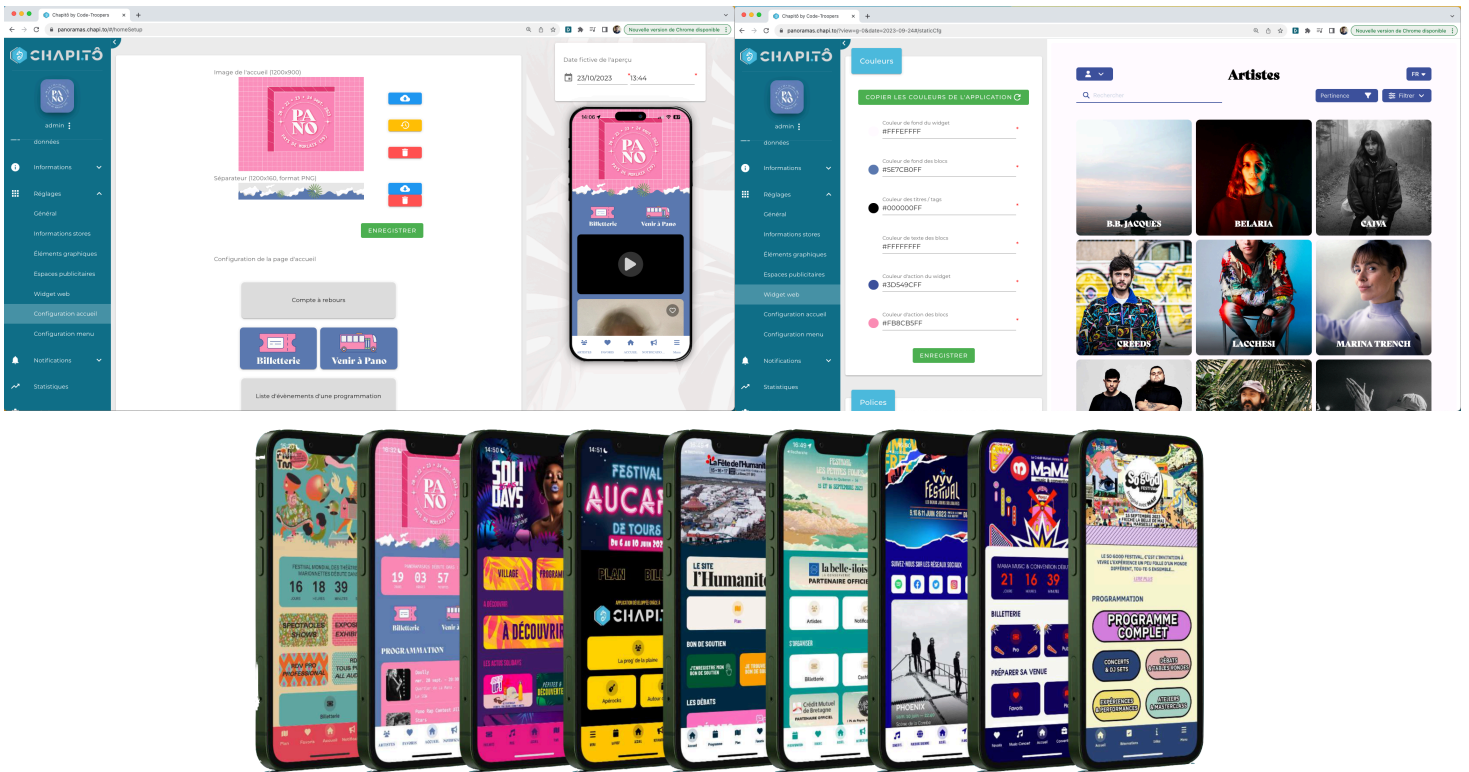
Chapitô by Code-Troopers
panoramas.chapi.to/#/homeSetup
Nouvelle version de Chrome disponible

CHAPITÔ
admin
données
Informations
Réglages
Général
Informations stores
Éléments graphiques
Espaces publicitaires
Widget web
Configuration accueil
Configuration menu
Notifications
Statistiques

Image de l'accueil (1200x900)
Séparateur (1200x160, format PNG)
ENREGISTRER
Configuration de la page d'accueil
Compte à rebours
Billetterie
Venir à Pano
Liste d'évènements d'une programmation

Date fictive de l'aperçu
23/10/2023
13:44

PANO
Billetterie
Venir à Pano

Chapitô by Code-Troopers
panoramas.chapi.to/?view=p-0&date=2023-09-24#/staticCfg
Nouvelle version de Chrome disponible

CHAPITÔ
admin
données
Informations
Réglages
Général
Informations stores
Éléments graphiques
Espaces publicitaires
Widget web
Configuration accueil
Configuration menu
Notifications
Statistiques

Couleurs
COPIER LES COULEURS DE L'APPLICATION
Couleur de fond du widget
#FFFEFFFF
Couleur de fond des blocs
#5E7CB0FF
Couleur des titres / tags
#000000FF
Couleur de texte des blocs
#FFFFFFFF
Couleur d'action du widget
#3D549CFF
Couleur d'action des blocs
#FB8CB5FF
ENREGISTRER
Polices

Artistes
FR
Rechercher
Pertinence
Filtrer
B.B. JACQUES
BELARIA
CAIVA
CREEDS
LACCHESI
MARINA TRENCH

16 18 39
SPECTACLES SHOWS
PANO
19 03 57
Billetterie
PROGRAMMATION
SOLI DAYS
VILLAGE
À DÉCOUVRIR
FESTIVAL AUCARD DE TOURS
PLAN
CHAPITÔ
Fête de l'Humanité
LE SITE l'Humanité
BON DE SOUTIEN
LES DÉBATS
la belle-iloise PARTENAIRE OFFICIEL
S'ORGANISER
Crédit Mutuel de Bretagne
VYV FESTIVAL
SUIVEZ-NOUS SUR LES RÉSEAUX SOCIAUX
PHOENIX
MaMA
21 16 39
BILLETTERIE
PRÉPARER SA VENUE
So Good
PROGRAMMATION
PROGRAMME COMPLET
CONCERTS & DJ SETS
EXPÉRIENCES & PERFORMANCES
ATELIERS & MASTERCLASS